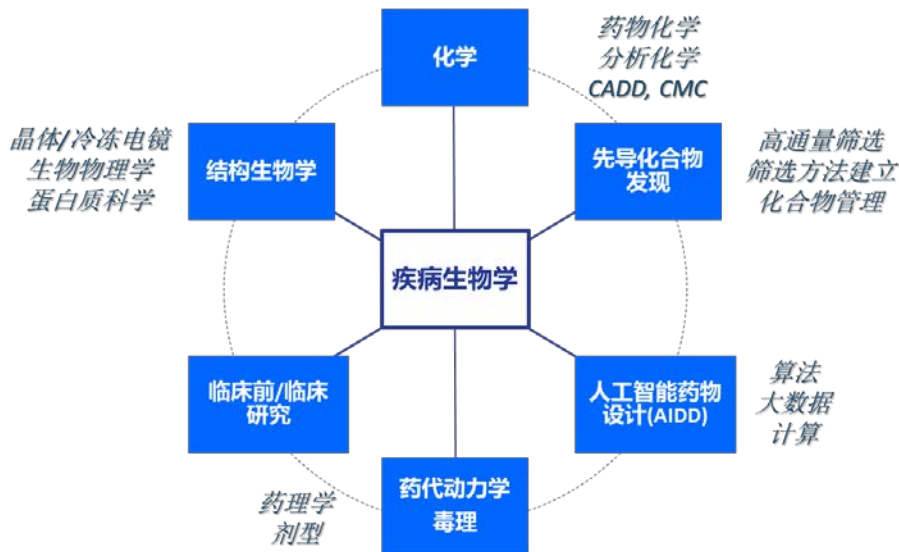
化学

药物化学
分析化学
CADD, CMC

晶体/冷冻电镜
生物物理学
蛋白质科学

结构生物学

先导化合物发现

高通量筛选
筛选方法建立
化合物管理

疾病生物学

临床前/临床研究

人工智能药物设计(AIDD)

算法
大数据
计算

药理学
剂型

药代动力学
毒理